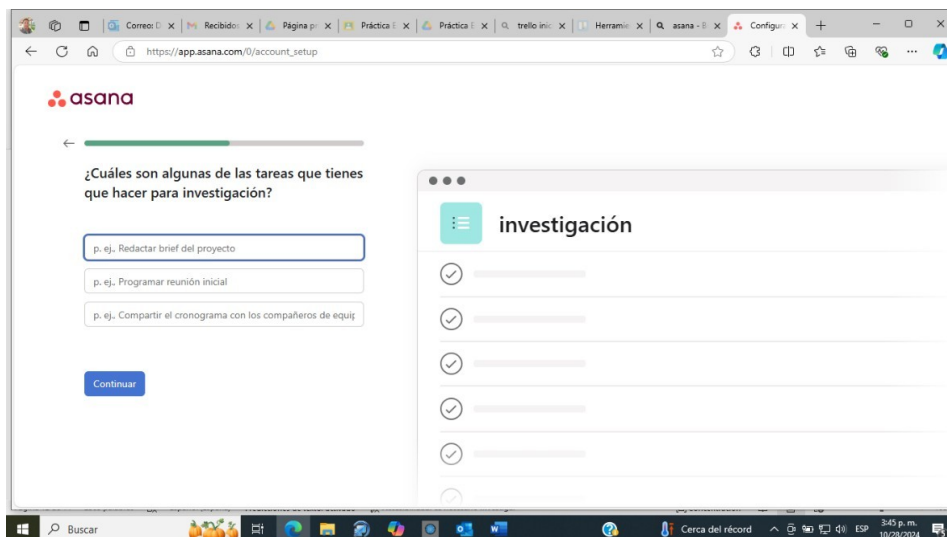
Correo: D × | Recibidos × | Página p × | Práctica × | Práctica × | trello inic × | Herramie × | asana - × | Configur × | +

https://app.asana.com/0/account_setup

asana

¿Cuáles son algunas de las tareas que tienes que hacer para investigación?

p. ej., Redactar brief del proyecto

p. ej., Programar reunión inicial

p. ej., Compartir el cronograma con los compañeros de equip

Continuar

investigación

Buscar

Cerca del récord ESP 3:45 p. m. 10/28/2024